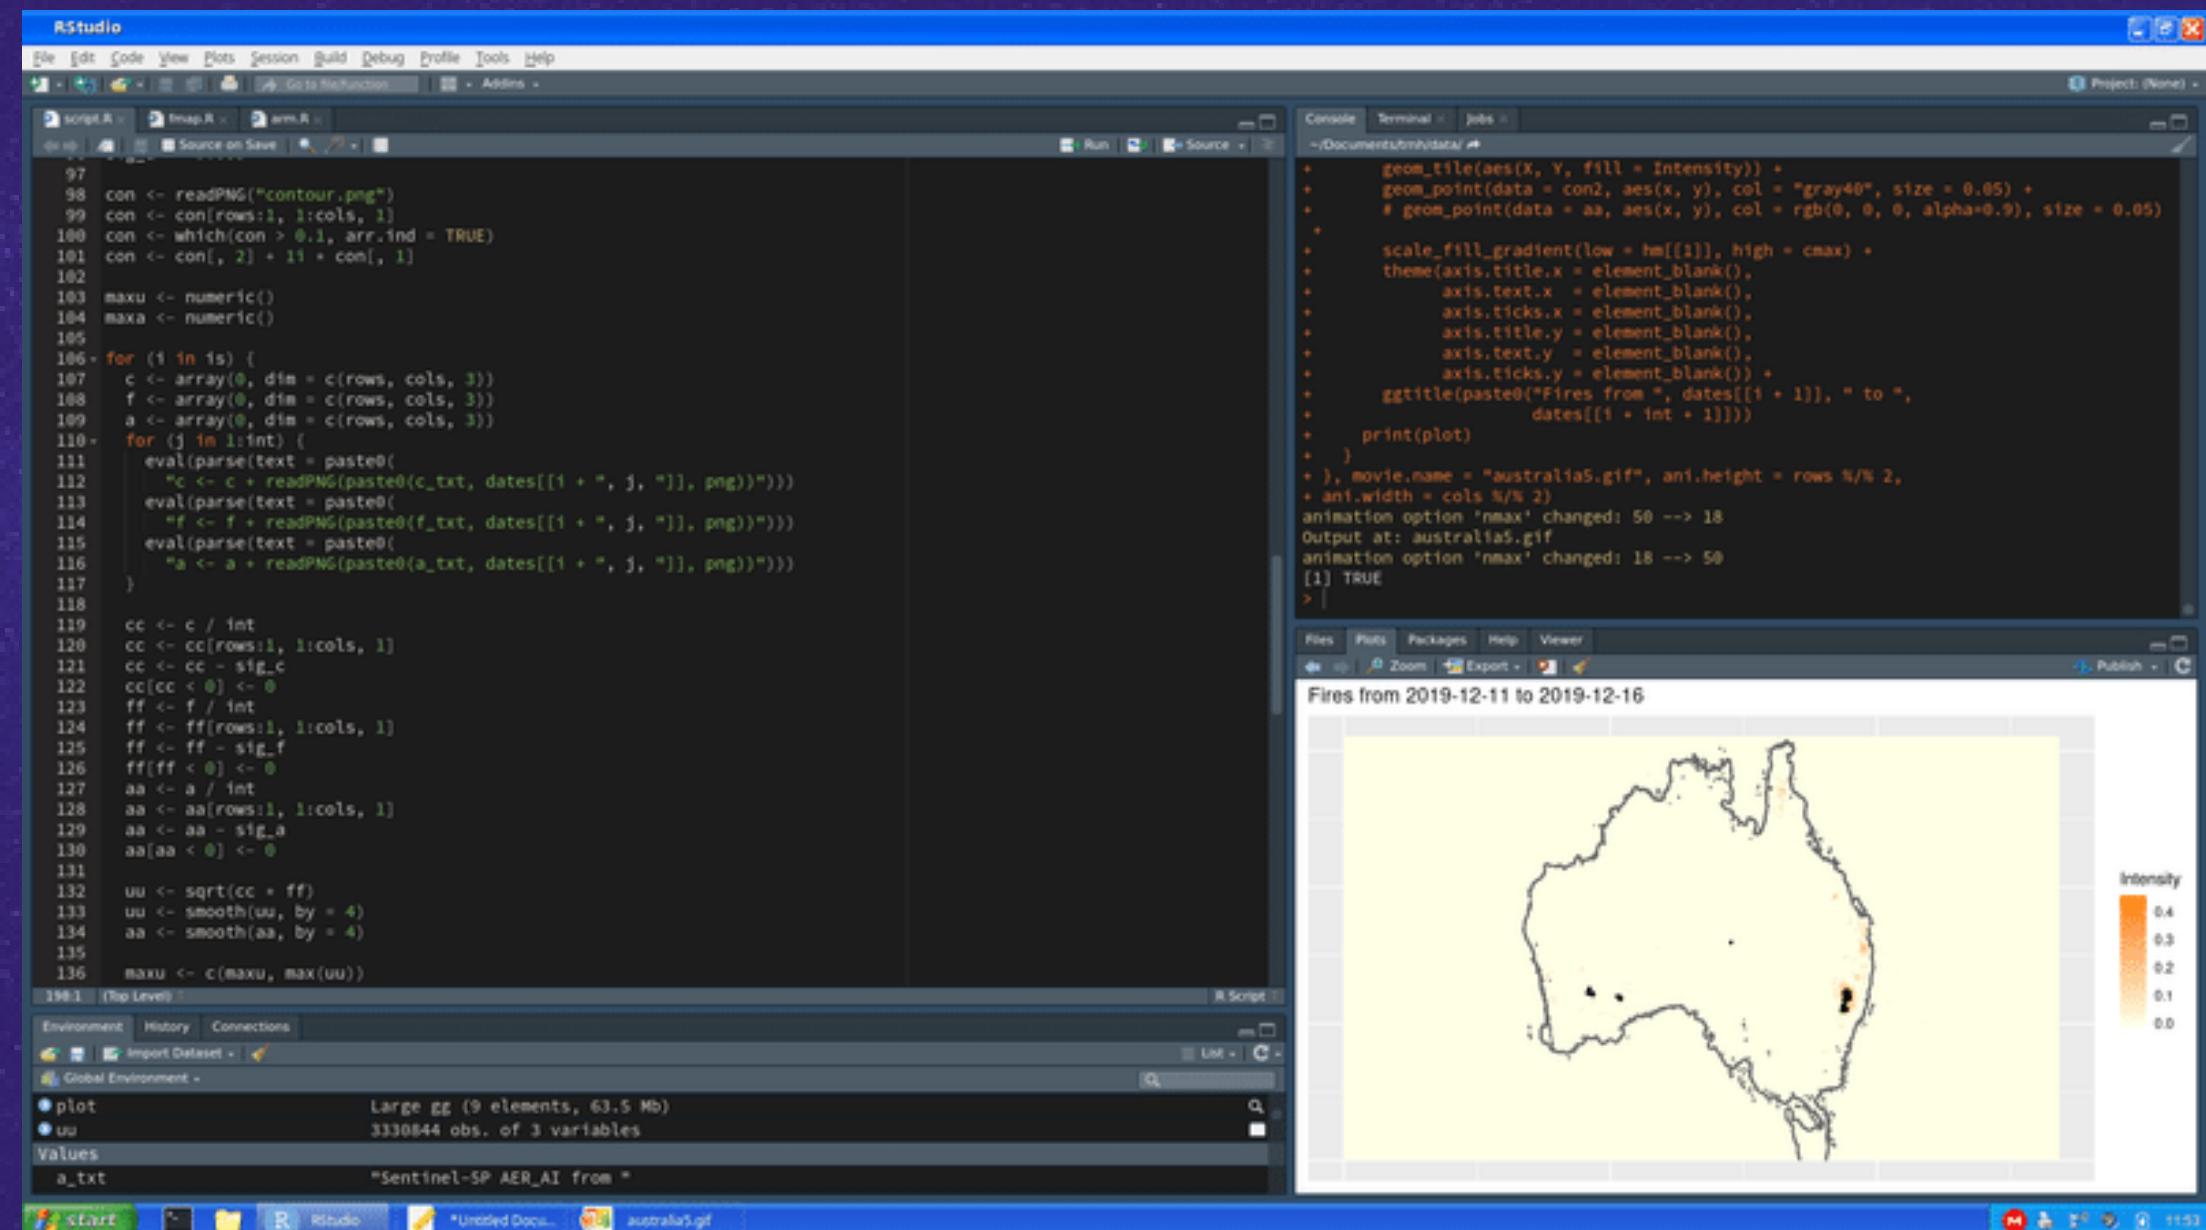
RStudio

File Edit Code View Plots Session Build Debug Profile Tools Help

Go to file/function Addins

Project: (None)

script.R fmap.R arm.R

Source on Save Run Source

97
98 con <- readPNG("contour.png")
99 con <- con[rows:1, 1:cols, 1]
100 con <- which(con > 0.1, arr.ind = TRUE)
101 con <- con[, 2] + 1i * con[, 1]
102
103 maxu <- numeric()
104 maxa <- numeric()
105
106 for (i in is) {
107 c <- array(0, dim = c(rows, cols, 3))
108 f <- array(0, dim = c(rows, cols, 3))
109 a <- array(0, dim = c(rows, cols, 3))
110 for (j in 1:int) {
111 eval(parse(text = paste0(
112 "c <- c + readPNG(paste0(c_txt, dates[[i + ", j, "]], png))")))
113 eval(parse(text = paste0(
114 "f <- f + readPNG(paste0(f_txt, dates[[i + ", j, "]], png))")))
115 eval(parse(text = paste0(
116 "a <- a + readPNG(paste0(a_txt, dates[[i + ", j, "]], png))")))
117 }
118
119 cc <- c / int
120 cc <- cc[rows:1, 1:cols, 1]
121 cc <- cc - sig_c
122 cc[cc < 0] <- 0
123 ff <- f / int
124 ff <- ff[rows:1, 1:cols, 1]
125 ff <- ff - sig_f
126 ff[ff < 0] <- 0
127 aa <- a / int
128 aa <- aa[rows:1, 1:cols, 1]
129 aa <- aa - sig_a
130 aa[aa < 0] <- 0
131
132 uu <- sqrt(cc + ff)
133 uu <- smooth(uu, by = 4)
134 aa <- smooth(aa, by = 4)
135
136 maxu <- c(maxu, max(uu))

190:1 (Top Level) R Script

Console Terminal Jobs

~/Documents/tmh/data/
+ geom_tile(aes(X, Y, fill = Intensity)) +
+ geom_point(data = con2, aes(x, y), col = "gray40", size = 0.05) +
+ # geom_point(data = aa, aes(x, y), col = rgb(0, 0, 0, alpha=0.9), size = 0.05)
+
+ scale_fill_gradient(low = hm[[1]], high = cmax) +
+ theme(axis.title.x = element_blank(),
+ axis.text.x = element_blank(),
+ axis.ticks.x = element_blank(),
+ axis.title.y = element_blank(),
+ axis.text.y = element_blank(),
+ axis.ticks.y = element_blank()) +
+ ggtitle(paste0("Fires from ", dates[[i + 1]], " to ",
+ dates[[i + int + 1]]))
+ print(plot)
+ }
+ }, movie.name = "australia5.gif", ani.height = rows %/% 2,
+ ani.width = cols %/% 2)
animation option 'nmax' changed: 50 --> 18
Output at: australia5.gif
animation option 'nmax' changed: 18 --> 50
[1] TRUE
>

Files Plots Packages Help Viewer

Zoom Export Publish

Fires from 2019-12-11 to 2019-12-16

Intensity
0.4
0.3
0.2
0.1
0.0

Environment History Connections

Import Dataset List

Global Environment

plot Large gg (9 elements, 63.5 Mb)
uu 3330844 obs. of 3 variables
Values
a_txt "Sentinel-5P AER_AI from "

start RStudio *Untitled Docu... australia5.gif 11:53